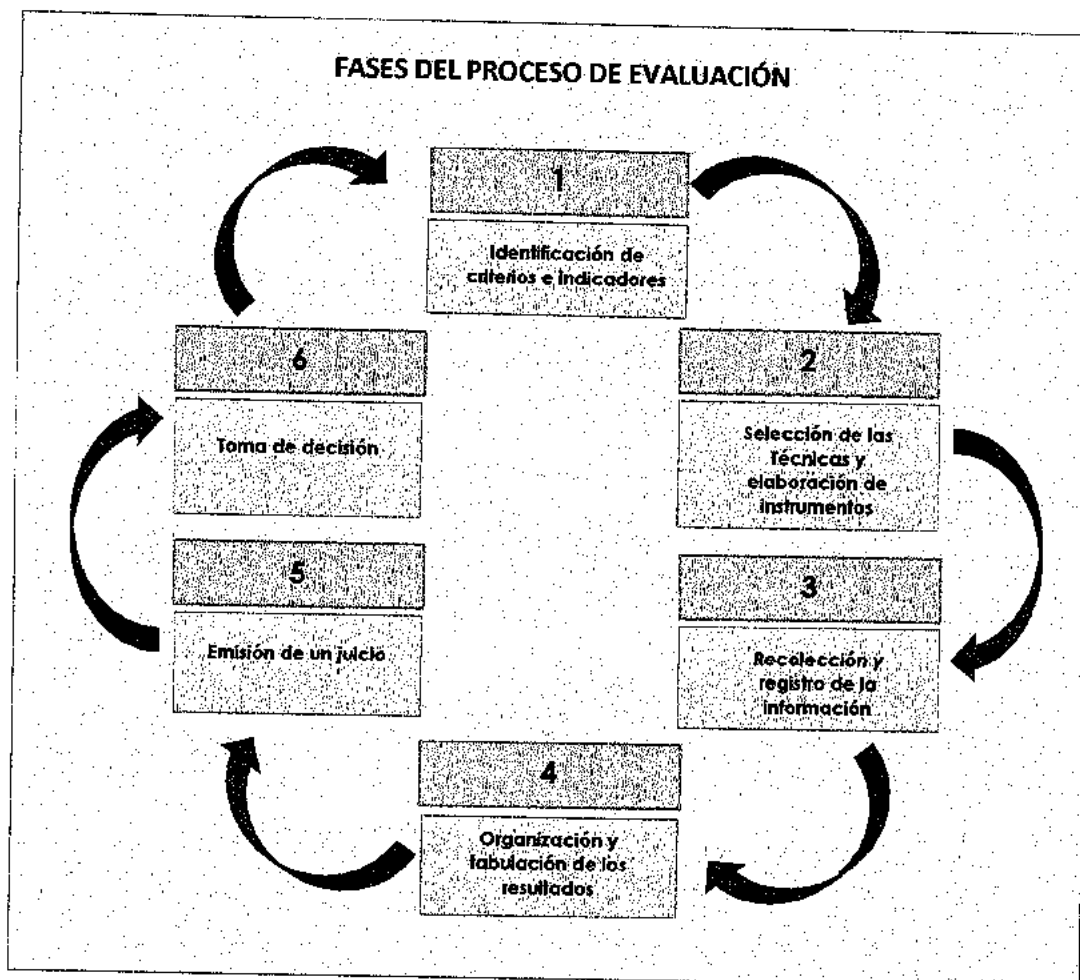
FASES DEL PROCESO DE EVALUACIÓN

1

Identificación de criterios e indicadores

2

Selección de las técnicas y elaboración de instrumentos

3

Recolección y registro de la información

4

Organización y tabulación de los resultados

5

Emisión de un juicio

6

Toma de decisión